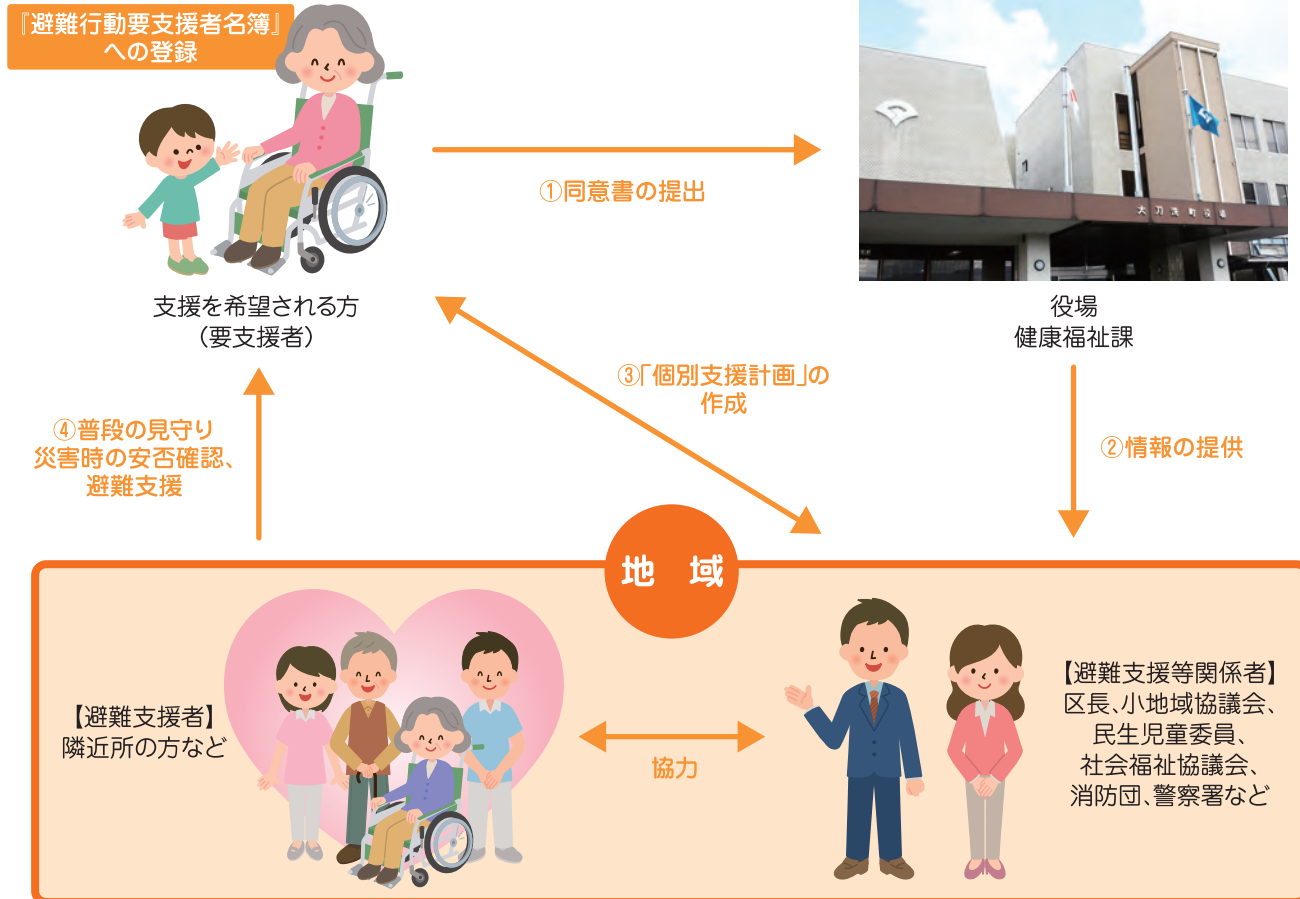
『避難行動要支援者名簿』への登録

支援を希望される方
（要支援者）

①同意書の提出

大刀洗町役場

役場
健康福祉課

③「個別支援計画」の作成

②情報の提供

④普段の見守り
災害時の安否確認、
避難支援

地　域

【避難支援者】
隣近所の方など

協力

【避難支援等関係者】
区長、小地域協議会、
民生児童委員、
社会福祉協議会、
消防団、警察署など